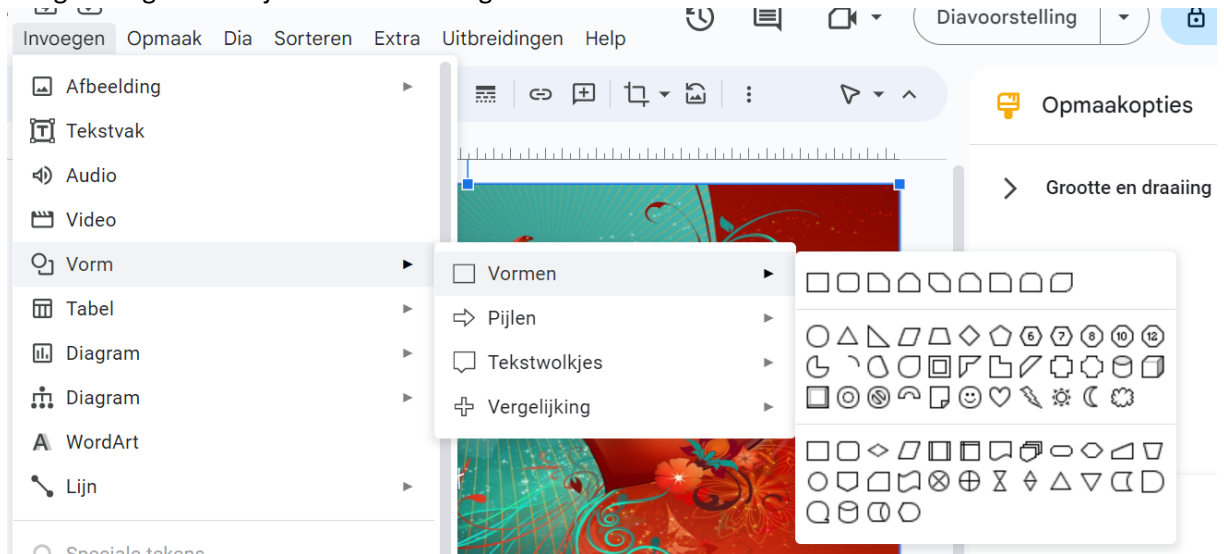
Invoegen Opmaak Dia Sorteren Extra Uitbreidingen Help

Diavoorstelling

Afbeelding
Tekstvak
Audio
Video
Vorm
Tabel
Diagram
Diagram
WordArt
Lijn
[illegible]

Vormen
Pijlen
Tekstwolkjes
Vergelijking

6 7 8 10 12

Opmaakopties

Grootte en draaiing